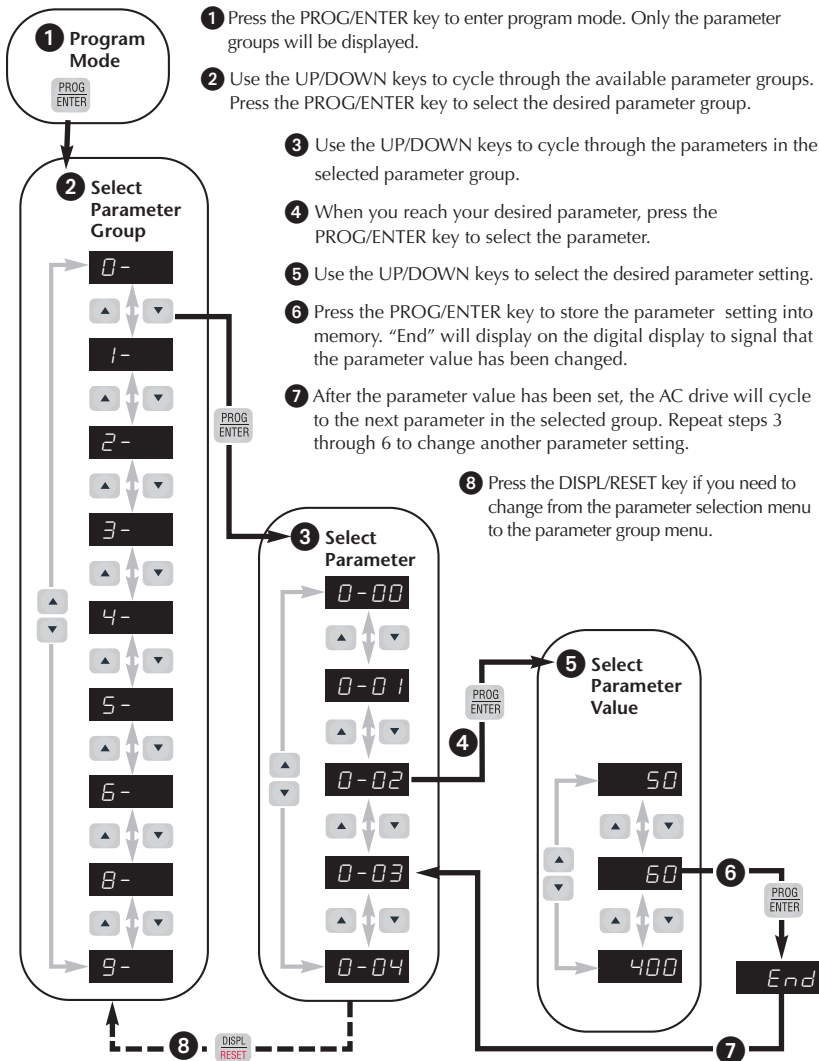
1 Press the PROG/ENTER key to enter program mode. Only the parameter groups will be displayed.

2 Use the UP/DOWN keys to cycle through the available parameter groups. Press the PROG/ENTER key to select the desired parameter group.

3 Use the UP/DOWN keys to cycle through the parameters in the selected parameter group.

4 When you reach your desired parameter, press the PROG/ENTER key to select the parameter.

5 Use the UP/DOWN keys to select the desired parameter setting.

6 Press the PROG/ENTER key to store the parameter setting into memory. "End" will display on the digital display to signal that the parameter value has been changed.

7 After the parameter value has been set, the AC drive will cycle to the next parameter in the selected group. Repeat steps 3 through 6 to change another parameter setting.

8 Press the DISPL/RESET key if you need to change from the parameter selection menu to the parameter group menu.

1 Program Mode

PROG ENTER

2 Select Parameter Group

0-

1-

2-

3-

4-

5-

6-

8-

9-

PROG ENTER

3 Select Parameter

0-00

0-01

0-02

0-03

0-04

PROG ENTER

4

5 Select Parameter Value

50

60

400

6

PROG ENTER

End

7

8

DISPL RESET